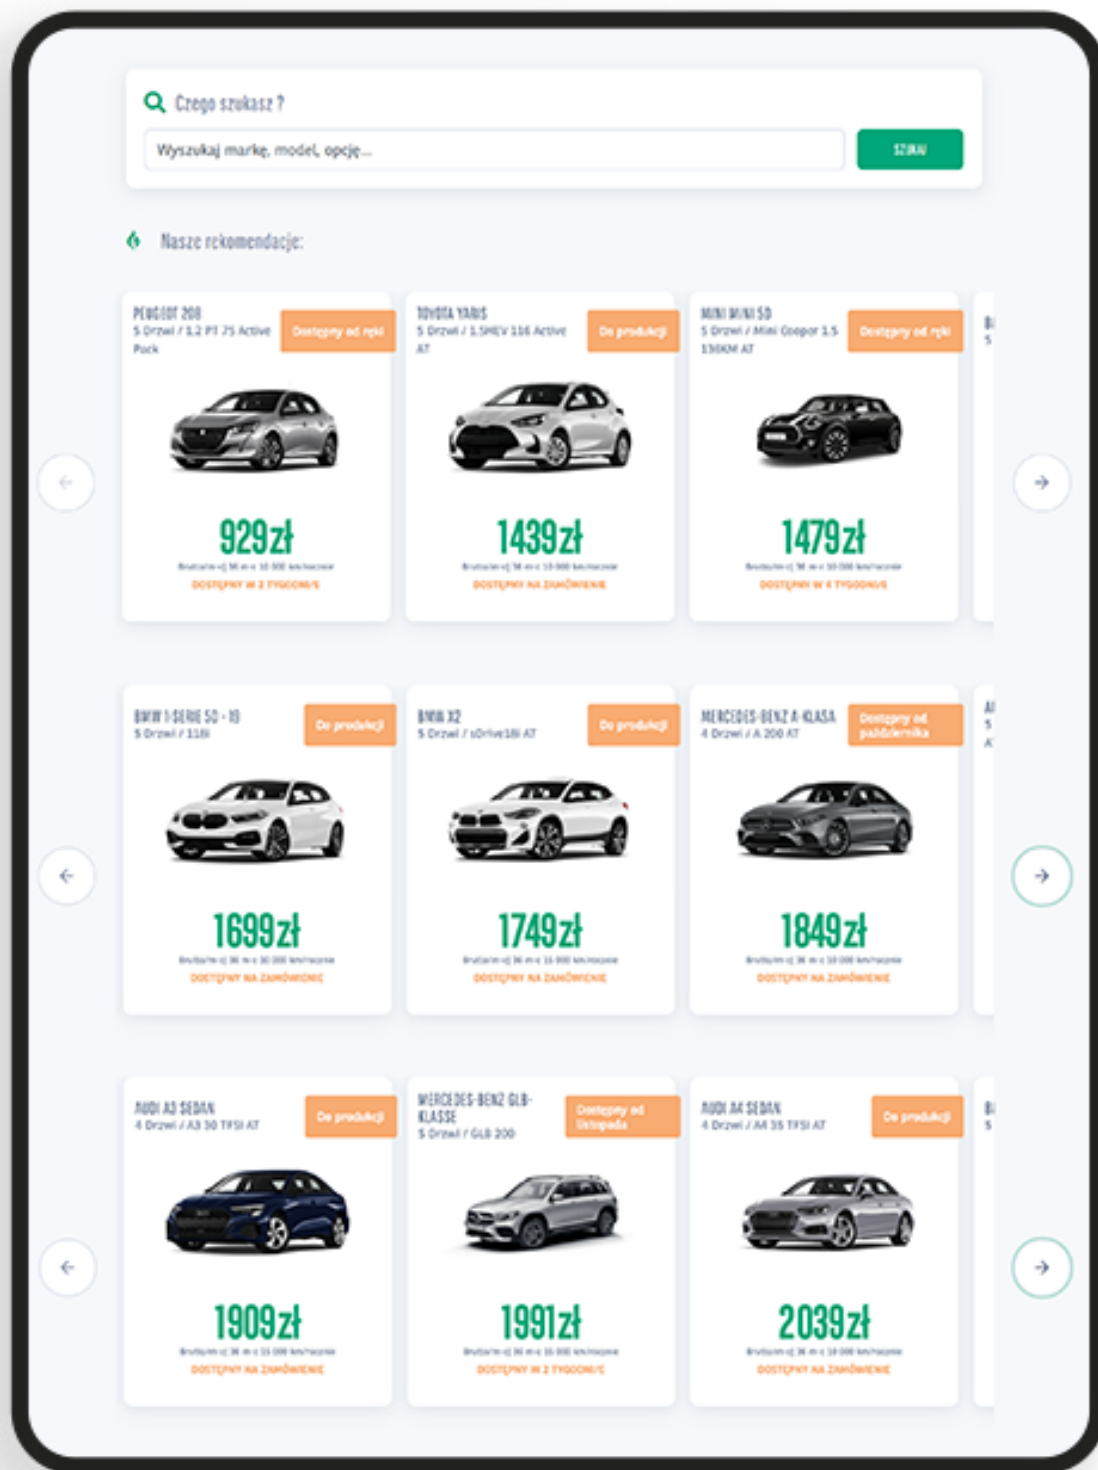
Czego szukasz ?

Wyszukaj markę, model, opcję...

SZUKAJ

Nasze rekomendacje:

PEUGEOT 208
5 Drzwi / 1.2 PT 75 Active Pack
Dostępny od ręki
929zł
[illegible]
DOSTĘPNY W 2 TYGODNIE

TOYOTA YARIS
5 Drzwi / 1.5HEV 116 Active AT
Do produkcji
1439zł
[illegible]
DOSTĘPNY NA ZAMÓWIENIE

MINI MINI 5D
5 Drzwi / Mini Cooper 1.5 136KM AT
Dostępny od ręki
1479zł
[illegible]
DOSTĘPNY W 4 TYGODNIE

BMW 1-SERIE 5D - 19
5 Drzwi / 118i
Do produkcji
1699zł
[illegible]
DOSTĘPNY NA ZAMÓWIENIE

BMW X2
5 Drzwi / sDrive18i AT
Do produkcji
1749zł
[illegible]
DOSTĘPNY NA ZAMÓWIENIE

MERCEDES-BENZ A-KLASA
4 Drzwi / A 200 AT
Dostępny od października
1849zł
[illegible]
DOSTĘPNY NA ZAMÓWIENIE

AUDI A3 SEDAN
4 Drzwi / A3 30 TFSI AT
Do produkcji
1909zł
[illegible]
DOSTĘPNY NA ZAMÓWIENIE

MERCEDES-BENZ GLB-KLASSE
5 Drzwi / GLB 200
Dostępny od listopada
1991zł
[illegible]
DOSTĘPNY W 2 TYGODNIE

AUDI A4 SEDAN
4 Drzwi / A4 35 TFSI AT
Do produkcji
2039zł
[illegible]
DOSTĘPNY NA ZAMÓWIENIE